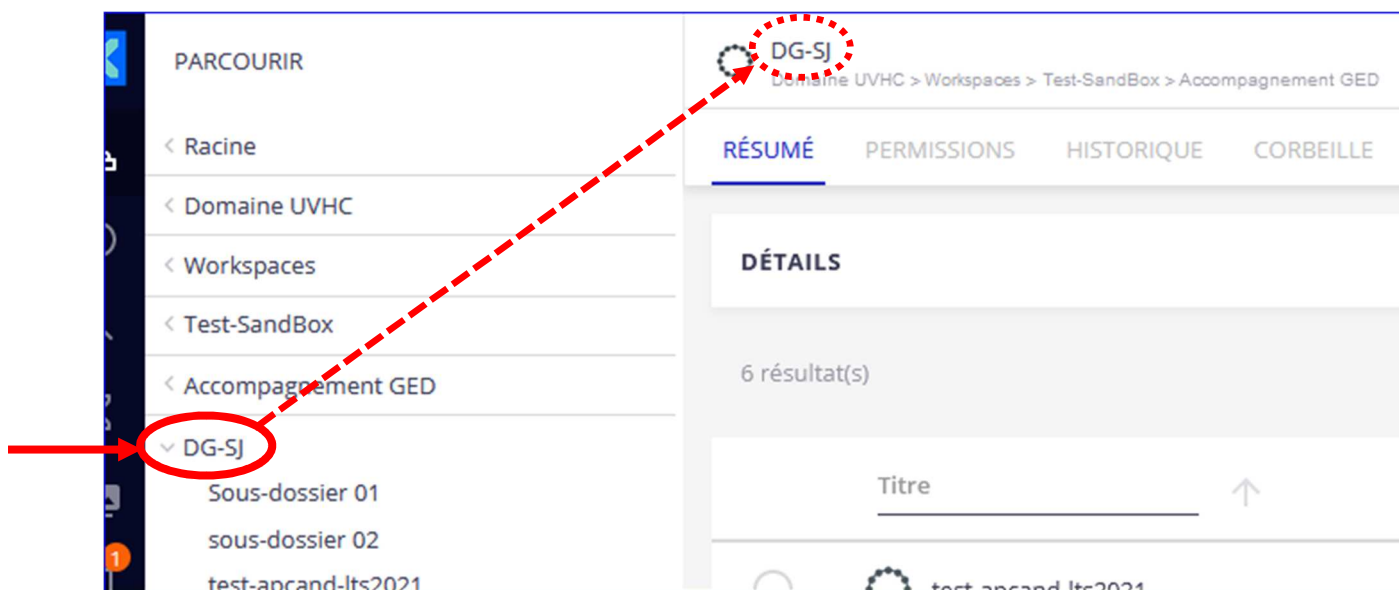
PARCOURIR

< Racine

< Domaine UVHC

< Workspaces

< Test-SandBox

< Accompagnement GED

DG-SJ

Sous-dossier 01

sous-dossier 02

test-apcand-lts2021

DG-SJ

Domaine UVHC > Workspaces > Test-SandBox > Accompagnement GED

RÉSUMÉ PERMISSIONS HISTORIQUE CORBEILLE

DÉTAILS

6 résultat(s)

Titre

test-apcand-lts2021

1